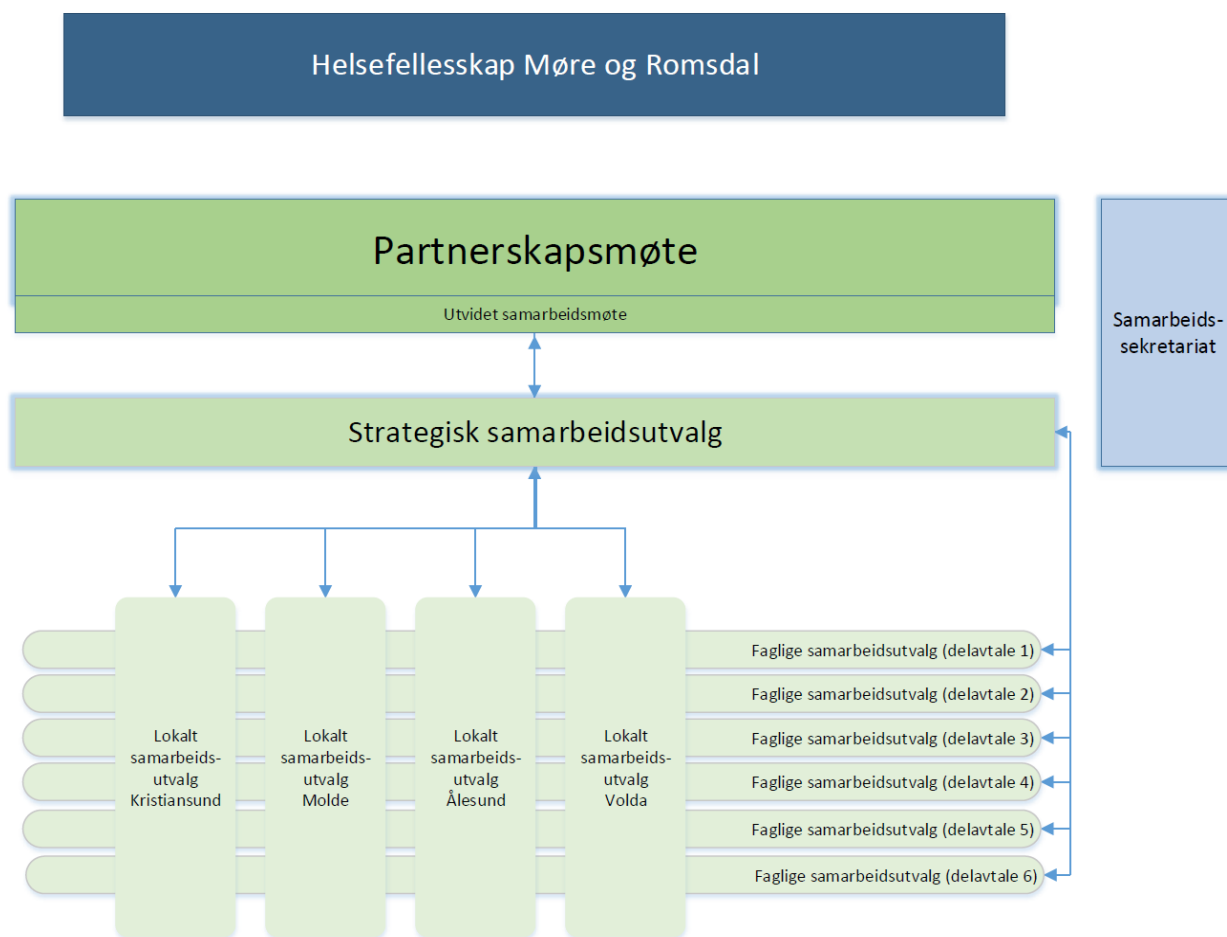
Helsefellesskap Møre og Romsdal

Partnerskapsmøte

Utvidet samarbeidsmøte

Samarbeids-sekretariat

Strategisk samarbeidsutvalg

Lokalt samarbeids-utvalg Kristiansund

Lokalt samarbeids-utvalg Molde

Lokalt samarbeids-utvalg Ålesund

Lokalt samarbeids-utvalg Volda

Faglige samarbeidsutvalg (delavtale 1)

Faglige samarbeidsutvalg (delavtale 2)

Faglige samarbeidsutvalg (delavtale 3)

Faglige samarbeidsutvalg (delavtale 4)

Faglige samarbeidsutvalg (delavtale 5)

Faglige samarbeidsutvalg (delavtale 6)